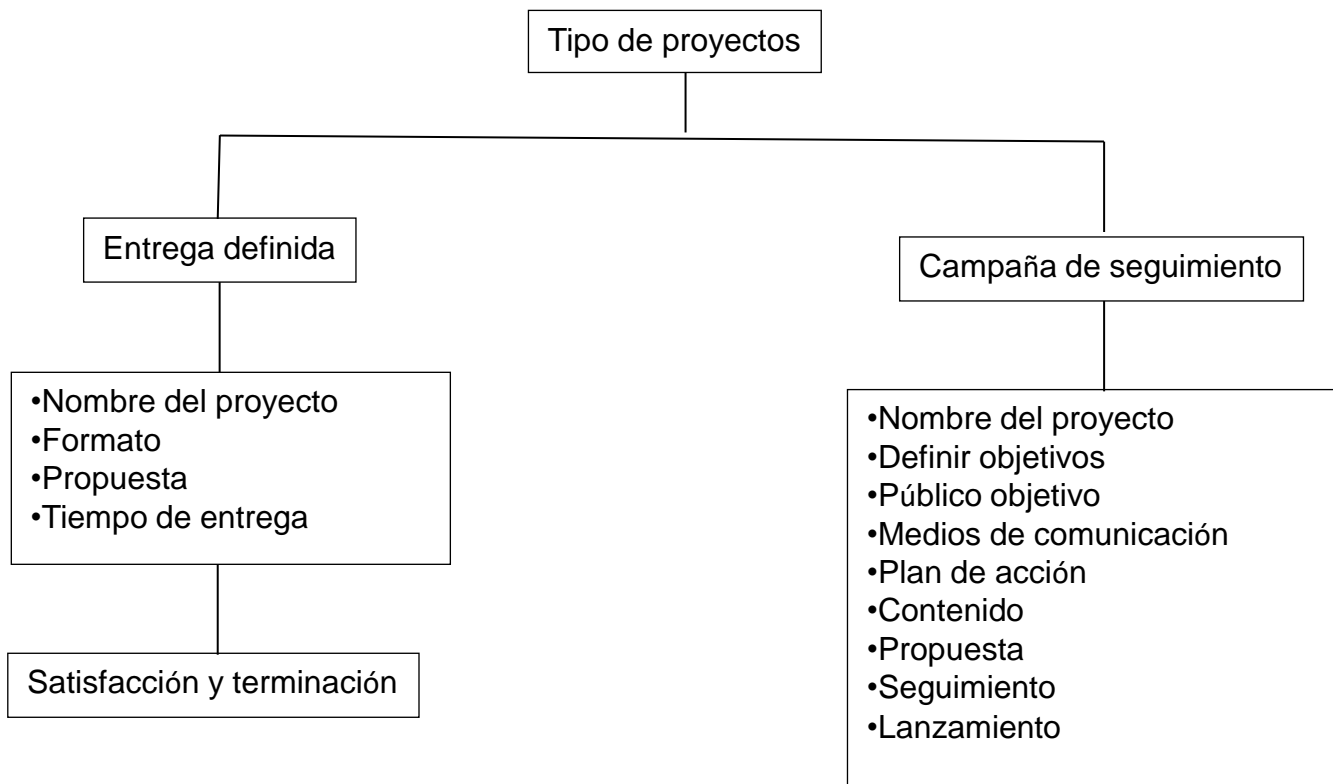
Tipo de proyectos

Entrega definida

•Nombre del proyecto
•Formato
•Propuesta
•Tiempo de entrega

Satisfacción y terminación

Campaña de seguimiento

•Nombre del proyecto
•Definir objetivos
•Público objetivo
•Medios de comunicación
•Plan de acción
•Contenido
•Propuesta
•Seguimiento
•Lanzamiento